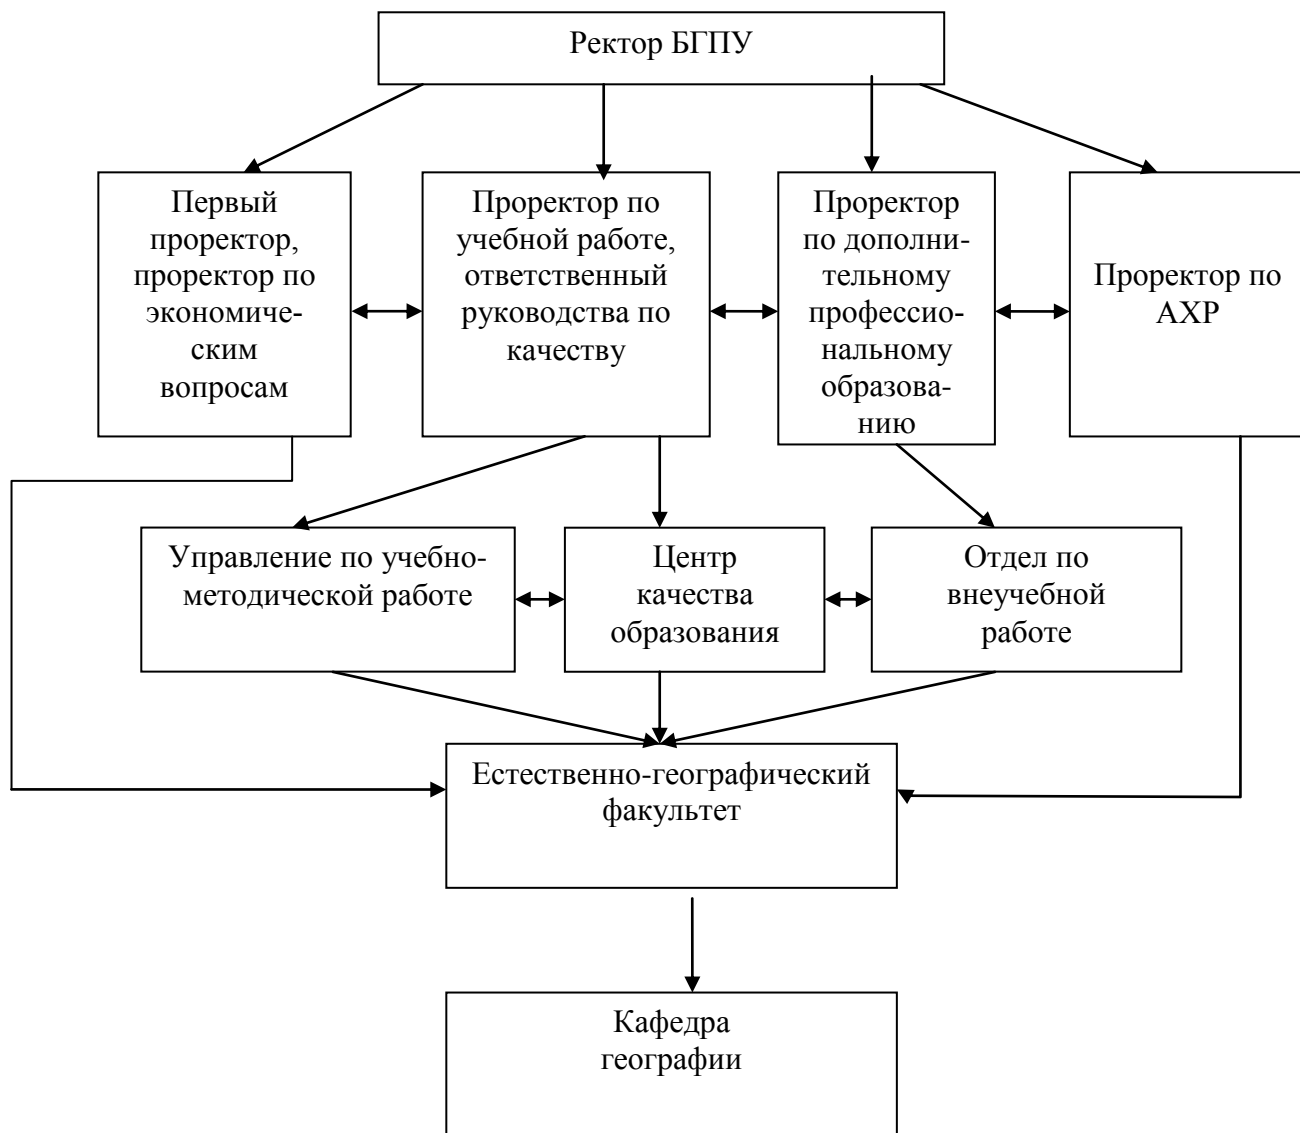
Ректор БГПУ

Первый проректор, проректор по экономическим вопросам

Проректор по учебной работе, ответственный руководства по качеству

Проректор по дополнительному профессиональному образованию

Проректор по АХР

Управление по учебно-методической работе

Центр качества образования

Отдел по внеучебной работе

Естественно-географический факультет

Кафедра географии